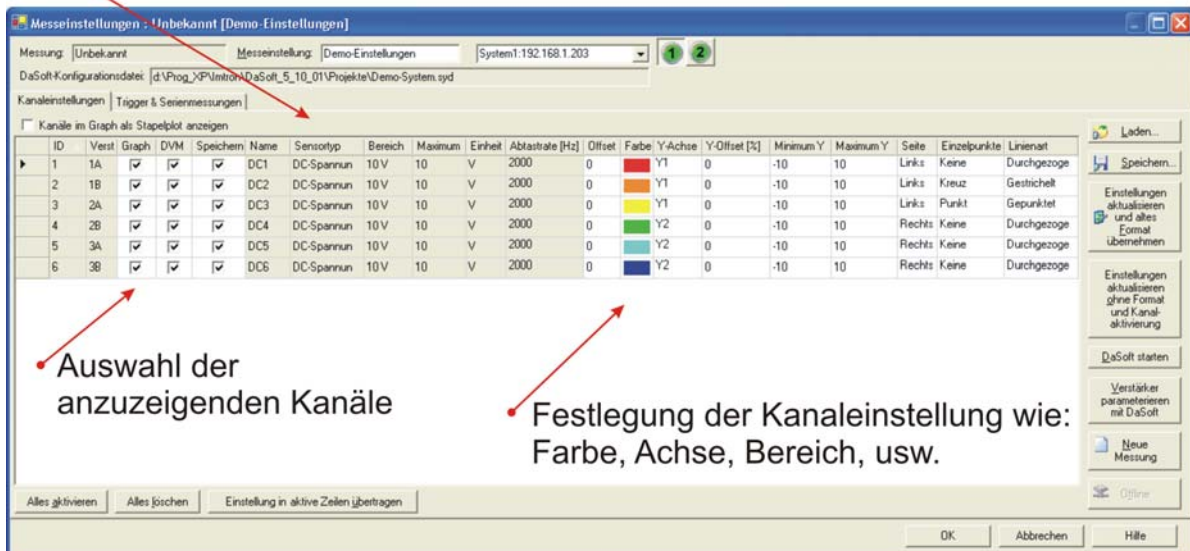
Messeinstellungen : Unbekannt [Demo-Einstellungen]

Messung: Unbekannt
Messeinstellung: Demo-Einstellungen
System1:192.168.1.203
1 2
DaSoft-Konfigurationsdatei: d:\Prog_XP\Imtron\DaSoft_5_10_01\Projekte\Demo-System.syd

Kanaleinstellungen | Trigger & Serienmessungen

Kanäle im Graph als Stapelplot anzeigen

| ID | Verst | Graph | DVM | Speichern | Name | Sensortyp | Bereich | Maximum | Einheit | Abtastrate [Hz] | Offset | Farbe | Y-Achse | Y-Offset [%] | Minimum Y | Maximum Y | Seite | Einzelpunkte | Linienart |
|---|---|---|---|---|---|---|---|---|---|---|---|---|---|---|---|---|---|---|---|
| 1 | 1A | ☑ | ☑ | ☑ | DC1 | DC-Spannun | 10 V | 10 | V | 2000 | 0 | | Y1 | 0 | -10 | 10 | Links | Keine | Durchgezoge |
| 2 | 1B | ☑ | ☑ | ☑ | DC2 | DC-Spannun | 10 V | 10 | V | 2000 | 0 | | Y1 | 0 | -10 | 10 | Links | Kreuz | Gestrichelt |
| 3 | 2A | ☑ | ☑ | ☑ | DC3 | DC-Spannun | 10 V | 10 | V | 2000 | 0 | | Y1 | 0 | -10 | 10 | Links | Punkt | Gepunktet |
| 4 | 2B | ☑ | ☑ | ☑ | DC4 | DC-Spannun | 10 V | 10 | V | 2000 | 0 | | Y2 | 0 | -10 | 10 | Rechts | Keine | Durchgezoge |
| 5 | 3A | ☑ | ☑ | ☑ | DC5 | DC-Spannun | 10 V | 10 | V | 2000 | 0 | | Y2 | 0 | -10 | 10 | Rechts | Keine | Durchgezoge |
| 6 | 3B | ☑ | ☑ | ☑ | DC6 | DC-Spannun | 10 V | 10 | V | 2000 | 0 | | Y2 | 0 | -10 | 10 | Rechts | Keine | Durchgezoge |

Laden...
Speichern...
Einstellungen aktualisieren und altes Format übernehmen
Einstellungen aktualisieren ohne Format und Kanal-aktivierung
DaSoft starten
Verstärker parameterieren mit DaSoft
Neue Messung
Offline

Auswahl der anzuzeigenden Kanäle

Festlegung der Kanaleinstellung wie: Farbe, Achse, Bereich, usw.

Alles aktivieren
Alles löschen
Einstellung in aktive Zeilen übertragen

OK
Abbrechen
Hilfe